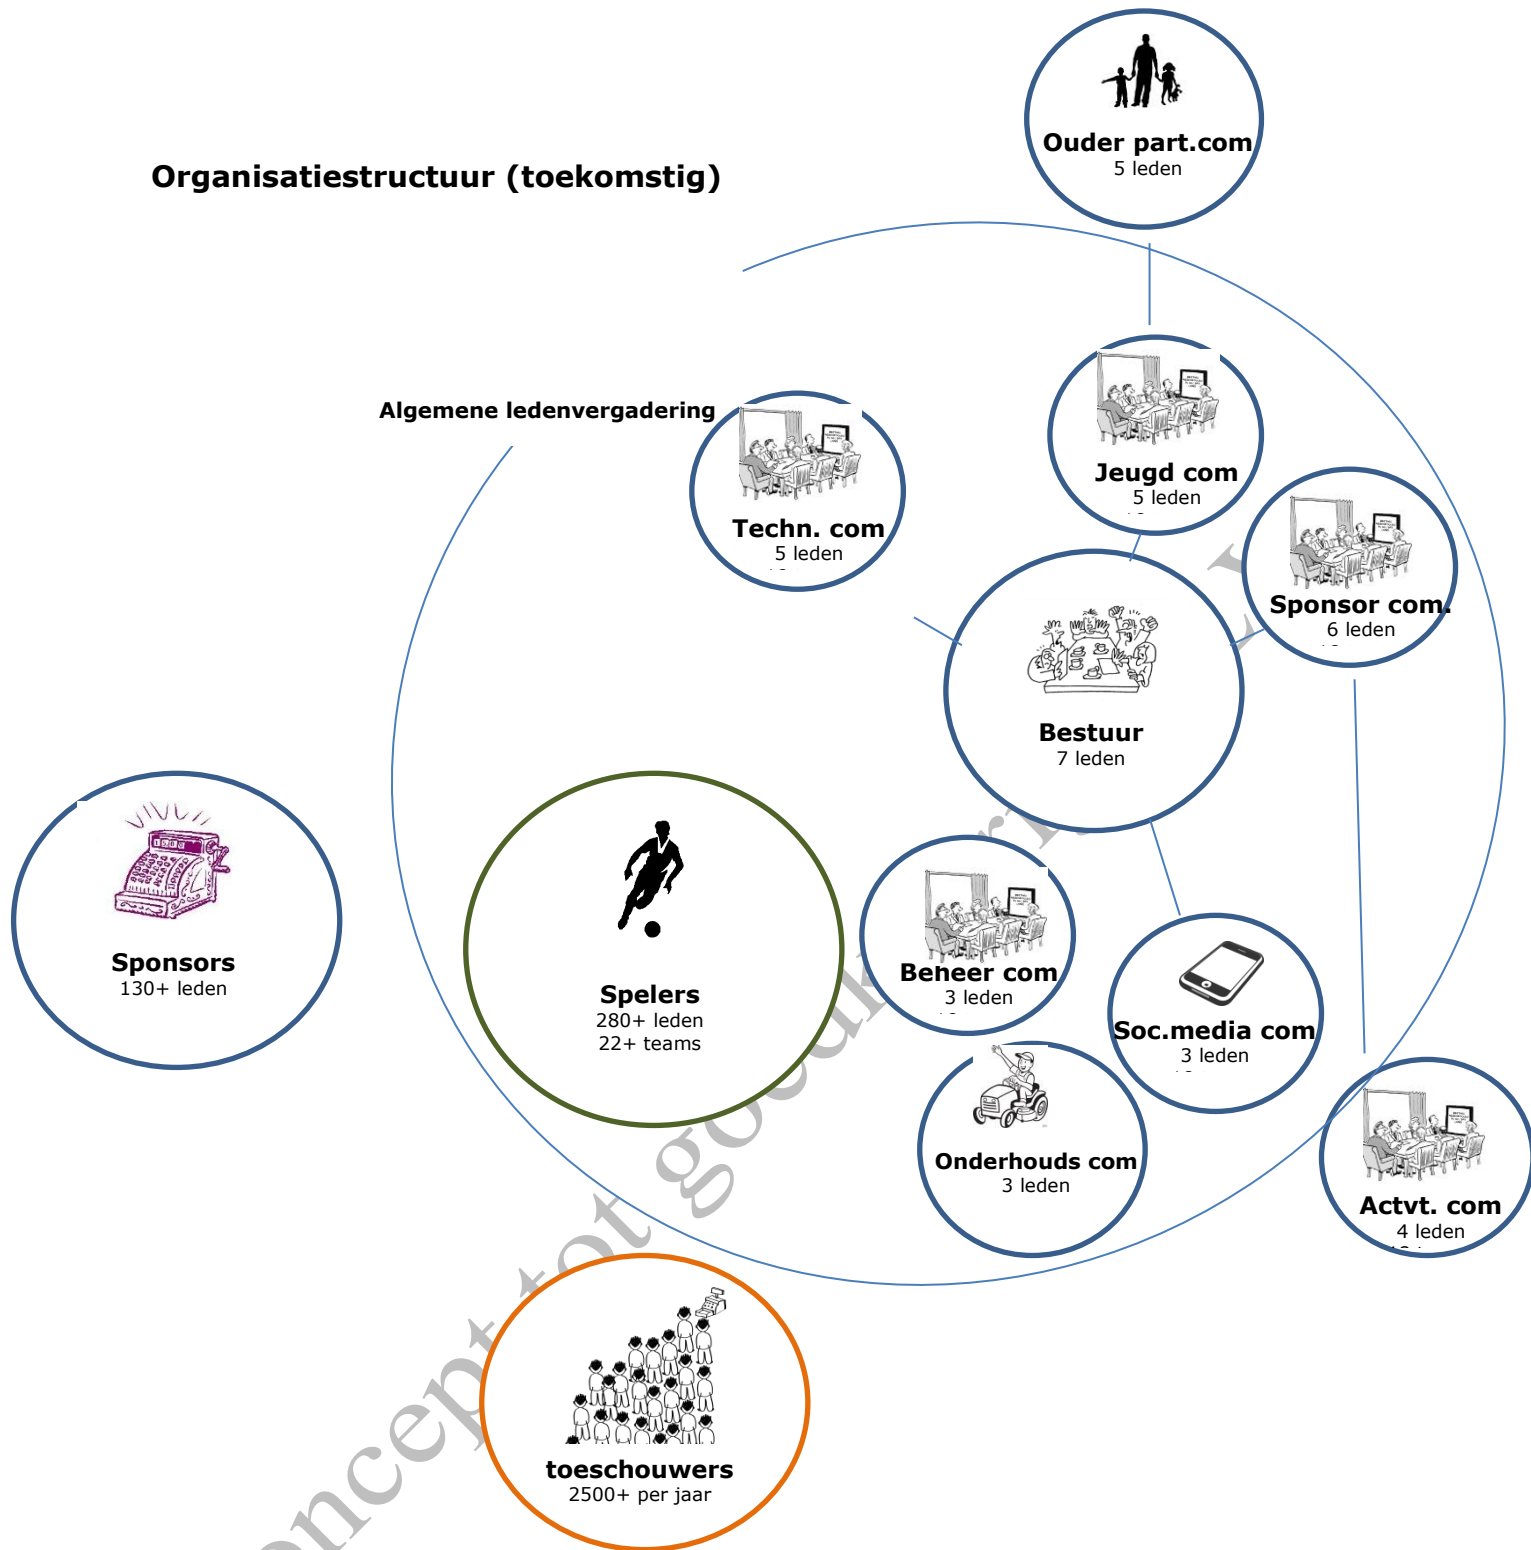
Organisatiestructuur (toekomstig)

Ouder part.com
5 leden

Algemene ledenvergadering

Techn. com
5 leden

Jeugd com
5 leden

Sponsor com.
6 leden

Bestuur
7 leden

Sponsors
130+ leden

Spelers
280+ leden
22+ teams

Beneer com
3 leden

Soc.media com
3 leden

Onderhouds com
3 leden

Actvt. com
4 leden

toeschouwers
2500+ per jaar

concept tot goedk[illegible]